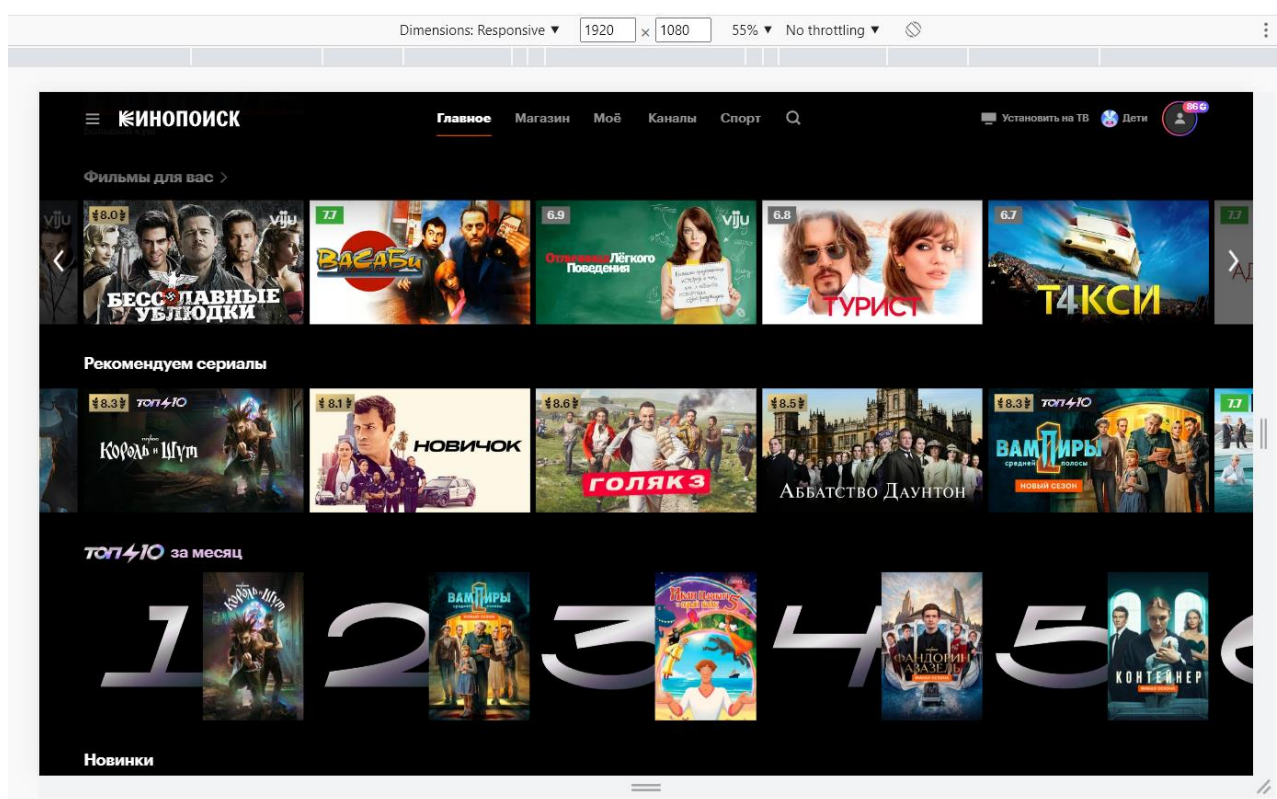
Dimensions: Responsive ▼ 1920 × 1080 55% ▼ No throttling ▼

КИНОПОИСК Главное Магазин Моё Каналы Спорт Установить на ТВ Дети 86

Фильмы для вас >

8.0 viju БЕССЛАВНЫЕ УБЛЮДКИ
7.7 ВАСАБИ
6.9 viju Отличница Лёгкого Поведения
6.8 ТУРИСТ
6.7 Т4КСИ
7.7

Рекомендуем сериалы

8.3 ТОП10 Король и Шут
8.1 НОВИЧОК
8.6 ГОЛЯК 3
8.5 Аббатство Даунтон
8.3 ТОП10 ВАМПИРЫ средней полосы НОВЫЙ СЕЗОН
7.7

ТОП10 за месяц

1 Король и Шут
2 ВАМПИРЫ
3
4 ФАНДОРИН АЗАЗЕЛЬ
5 КОНТЕЙНЕР

Новинки